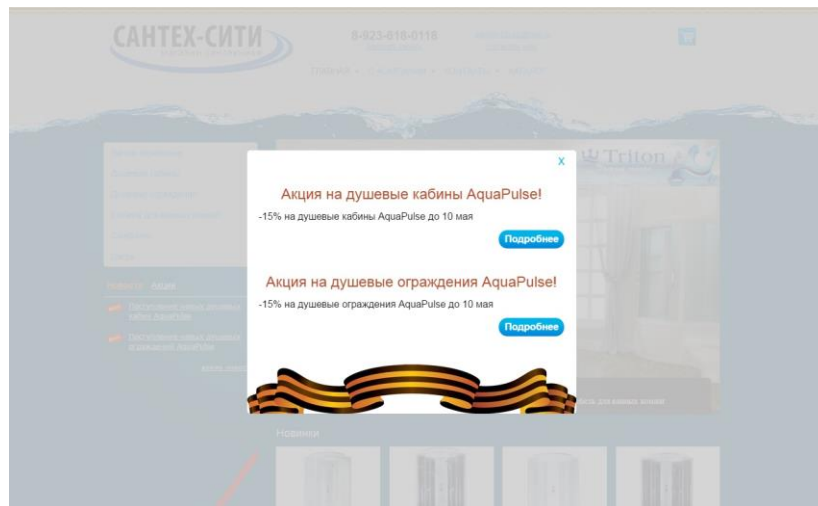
САНТЕХ-СИТИ

8-923-618-0116

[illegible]

Triton

x

Акция на душевые кабины AquaPulse!

-15% на душевые кабины AquaPulse до 10 мая

Подробнее

Акция на душевые ограждения AquaPulse!

-15% на душевые ограждения AquaPulse до 10 мая

Подробнее

Новинки